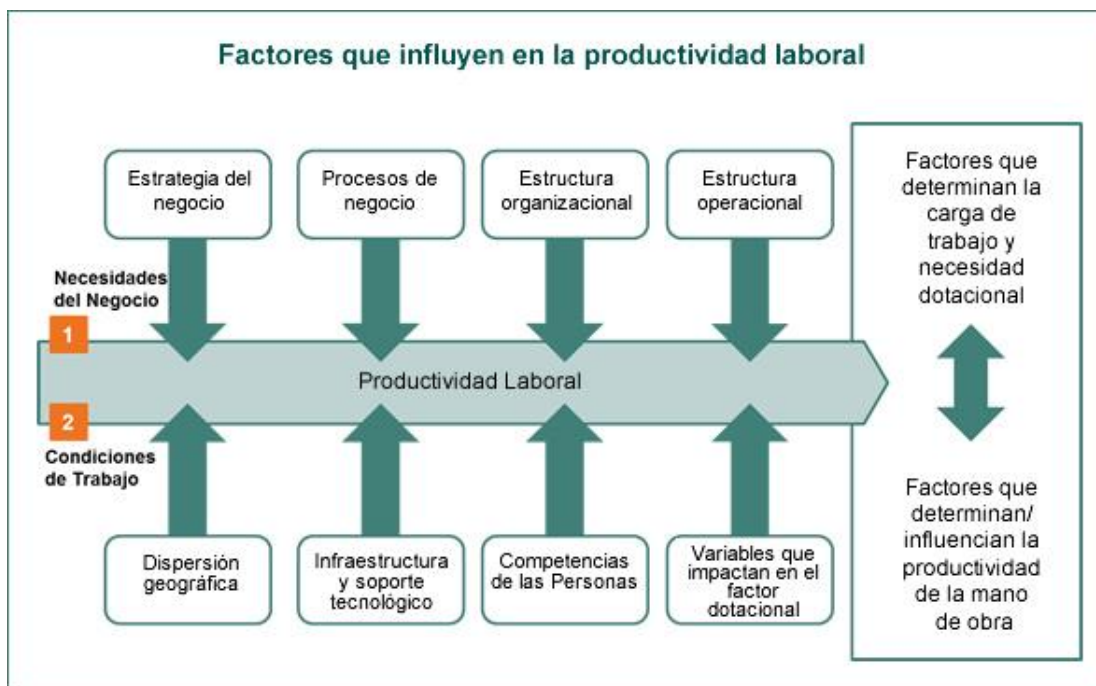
Factores que influyen en la productividad laboral

Estrategia del negocio

Procesos de negocio

Estructura organizacional

Estructura operacional

Necesidades del Negocio

1

Productividad Laboral

2

Condiciones de Trabajo

Dispersión geográfica

Infraestructura y soporte tecnológico

Competencias de las Personas

Variables que impactan en el factor dotacional

Factores que determinan la carga de trabajo y necesidad dotacional

Factores que determinan/ influencian la productividad de la mano de obra